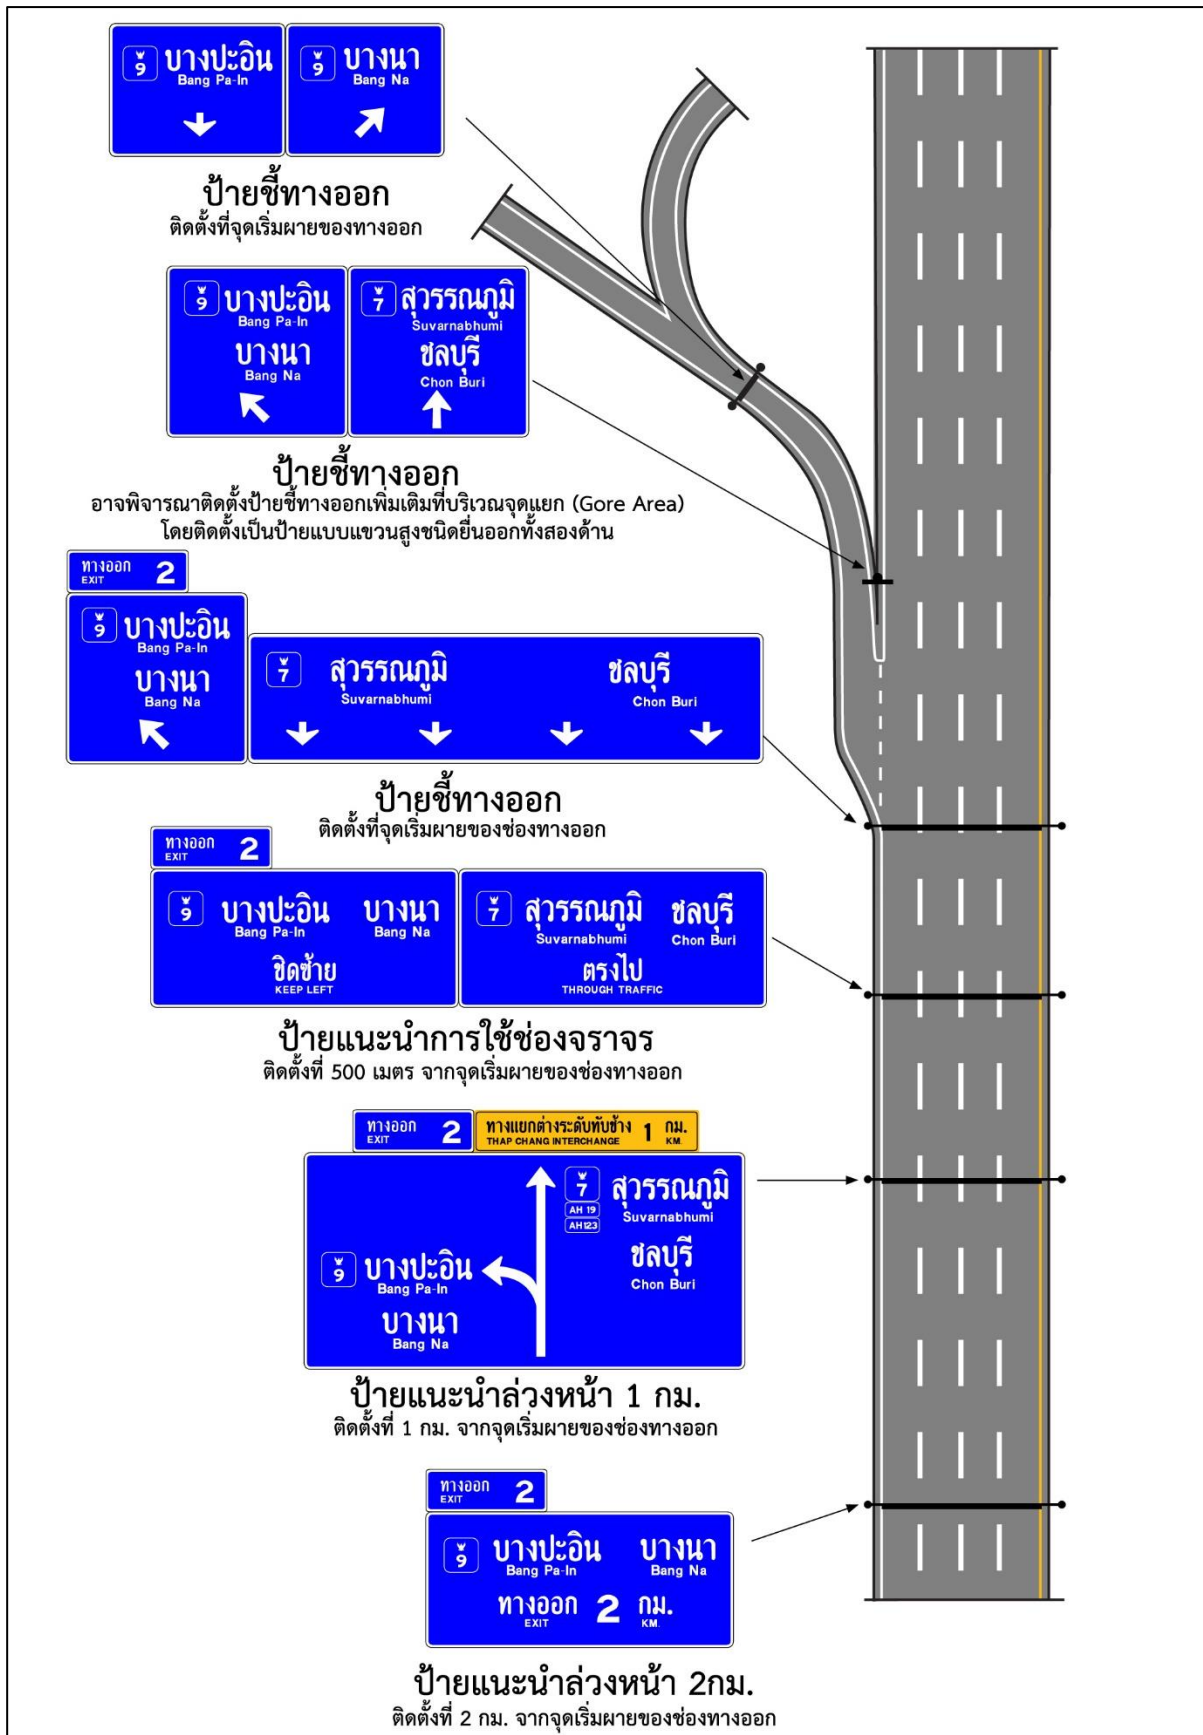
๙ บางปะอิน
Bang Pa-In

๙ บางนา
Bang Na

ป้ายชี้ทางออก
ติดตั้งที่จุดเริ่มผายของทางออก

๙ บางปะอิน
Bang Pa-In
บางนา
Bang Na

๗ สุวรรณภูมิ
Suvarnabhumi
ชลบุรี
Chon Buri

ป้ายชี้ทางออก
อาจพิจารณาติดตั้งป้ายชี้ทางออกเพิ่มเติมที่บริเวณจุดแยก (Gore Area) โดยติดตั้งเป็นป้ายแบบแขวนสูงชนิดยื่นออกทั้งสองด้าน

ทางออก EXIT 2

๙ บางปะอิน
Bang Pa-In
บางนา
Bang Na

๗ สุวรรณภูมิ
Suvarnabhumi
ชลบุรี
Chon Buri

ป้ายชี้ทางออก
ติดตั้งที่จุดเริ่มผายของช่องทางออก

ทางออก EXIT 2

๙ บางปะอิน
Bang Pa-In
บางนา
Bang Na
ชิดซ้าย
KEEP LEFT

๗ สุวรรณภูมิ
Suvarnabhumi
ชลบุรี
Chon Buri
ตรงไป
THROUGH TRAFFIC

ป้ายแนะนำการใช้ช่องจราจร
ติดตั้งที่ 500 เมตร จากจุดเริ่มผายของช่องทางออก

ทางออก EXIT 2
ทางแยกต่างระดับทับช้าง THAP CHANG INTERCHANGE 1 กม. KM.

๗ AH 19 AH123 สุวรรณภูมิ
Suvarnabhumi
ชลบุรี
Chon Buri

๙ บางปะอิน
Bang Pa-In
บางนา
Bang Na

ป้ายแนะนำล่วงหน้า 1 กม.
ติดตั้งที่ 1 กม. จากจุดเริ่มผายของช่องทางออก

ทางออก EXIT 2

๙ บางปะอิน
Bang Pa-In
บางนา
Bang Na
ทางออก EXIT 2 กม. KM.

ป้ายแนะนำล่วงหน้า 2กม.
ติดตั้งที่ 2 กม. จากจุดเริ่มผายของช่องทางออก